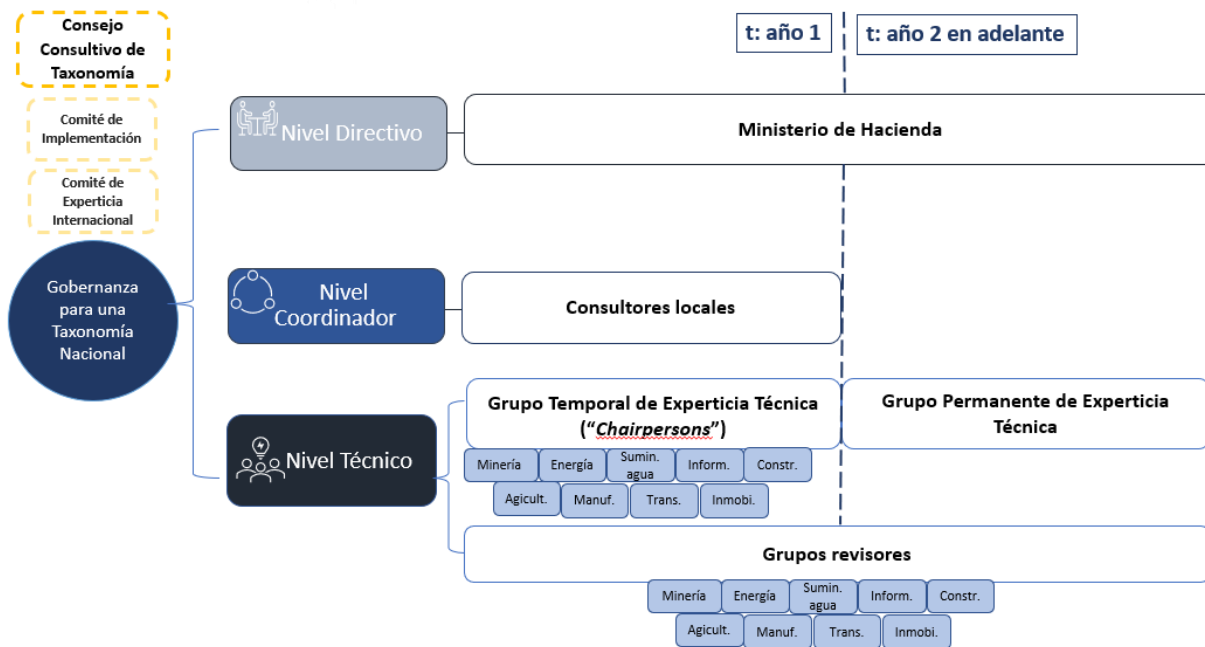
Consejo Consultivo de Taxonomía

Comité de Implementación

Comité de Experticia Internacional

Gobernanza para una Taxonomía Nacional

t: año 1

t: año 2 en adelante

Nivel Directivo

Ministerio de Hacienda

Nivel Coordinador

Consultores locales

Nivel Técnico

Grupo Temporal de Experticia Técnica (“Chairpersons”)

Grupo Permanente de Experticia Técnica

Minería | Energía | Sumin. agua | Inform. | Constr.

Agicult. | Manuf. | Trans. | Inmobi.

Grupos revisores

Minería | Energía | Sumin. agua | Inform. | Constr.

Agicult. | Manuf. | Trans. | Inmobi.